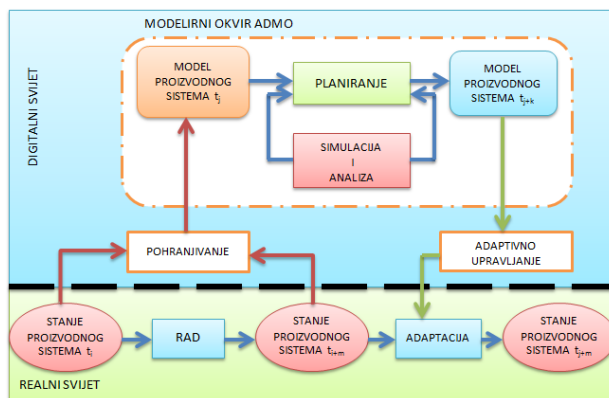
MODELIRNI OKVIR ADMO

DIGITALNI SVIJET

MODEL PROIZVODNOG SISTEMA $t_j$

PLANIRANJE

MODEL PROIZVODNOG SISTEMA $t_{j+k}$

SIMULACIJA I ANALIZA

POHRANJIVANJE

ADAPTIVNO UPRAVLJANJE

STANJE PROIZVODNOG SISTEMA $t_i$

RAD

STANJE PROIZVODNOG SISTEMA $t_{i+m}$

ADAPTACIJA

STANJE PROIZVODNOG SISTEMA $t_{j+m}$

REALNI SVIJET